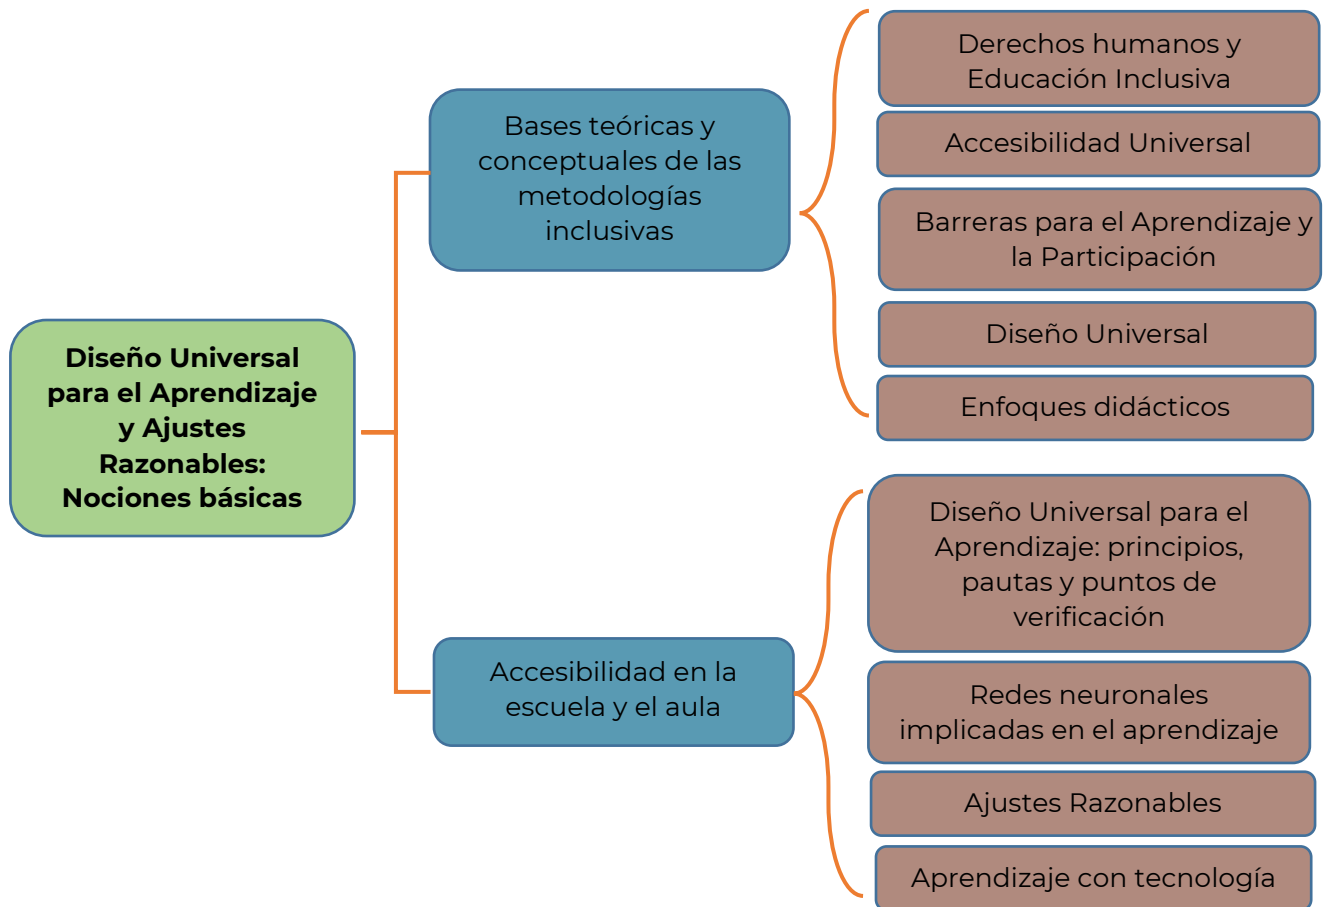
Diseño Universal para el Aprendizaje y Ajustes Razonables: Nociones básicas

Bases teóricas y conceptuales de las metodologías inclusivas

Derechos humanos y Educación Inclusiva

Accesibilidad Universal

Barreras para el Aprendizaje y la Participación

Diseño Universal

Enfoques didácticos

Accesibilidad en la escuela y el aula

Diseño Universal para el Aprendizaje: principios, pautas y puntos de verificación

Redes neuronales implicadas en el aprendizaje

Ajustes Razonables

Aprendizaje con tecnología